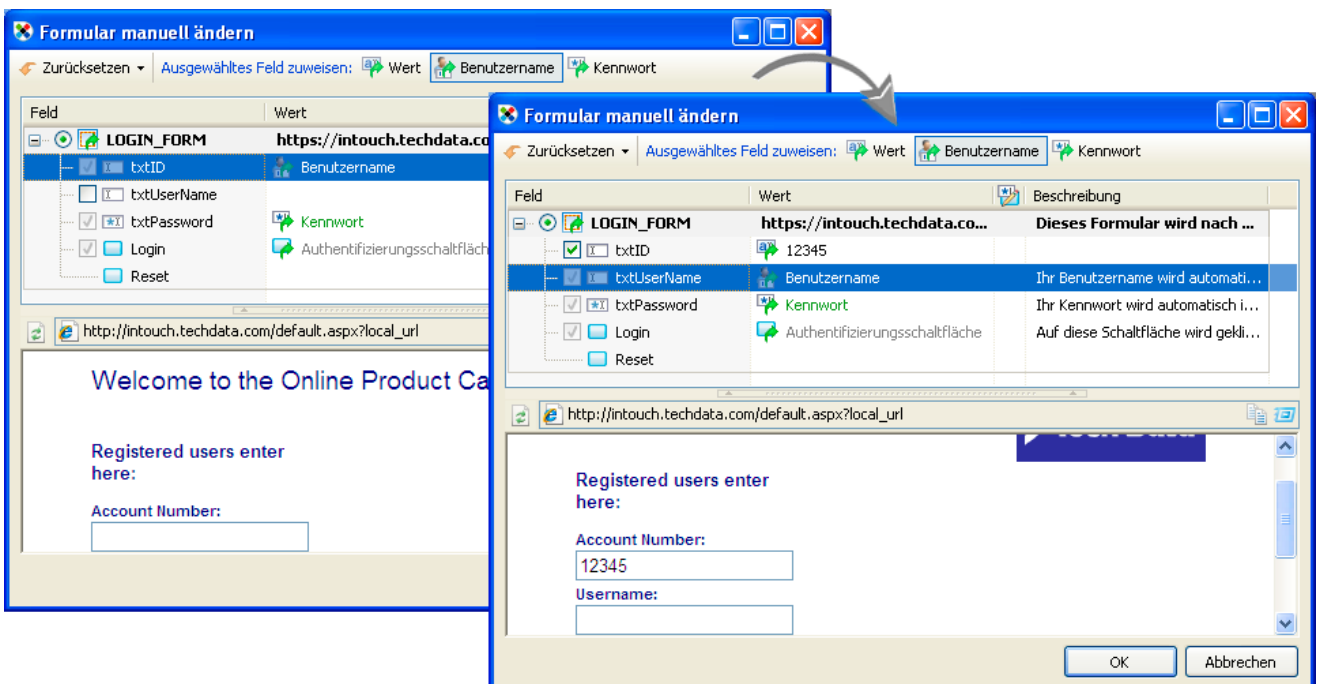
Formular manuell ändern

Zurücksetzen ▾ Ausgewähltes Feld zuweisen: Wert Benutzername Kennwort

| Feld | Wert |
|---|---|
| LOGIN_FORM | https://intouch.techdata.co |
| txtID | Benutzername |
| txtUserName | |
| txtPassword | Kennwort |
| Login | Authentifizierungsschaltfläch |
| Reset | |

http://intouch.techdata.com/default.aspx?local_url

Welcome to the Online Product Ca

Registered users enter here:

Account Number:

Formular manuell ändern

Zurücksetzen ▾ Ausgewähltes Feld zuweisen: Wert Benutzername Kennwort

| Feld | Wert | Beschreibung |
|---|---|---|
| LOGIN_FORM | https://intouch.techdata.co... | Dieses Formular wird nach ... |
| txtID | 12345 | |
| txtUserName | Benutzername | Ihr Benutzername wird automati... |
| txtPassword | Kennwort | Ihr Kennwort wird automatisch i... |
| Login | Authentifizierungsschaltfläche | Auf diese Schaltfläche wird gekli... |
| Reset | | |

http://intouch.techdata.com/default.aspx?local_url

Registered users enter here:

Account Number:

12345

Username:

OK Abbrechen